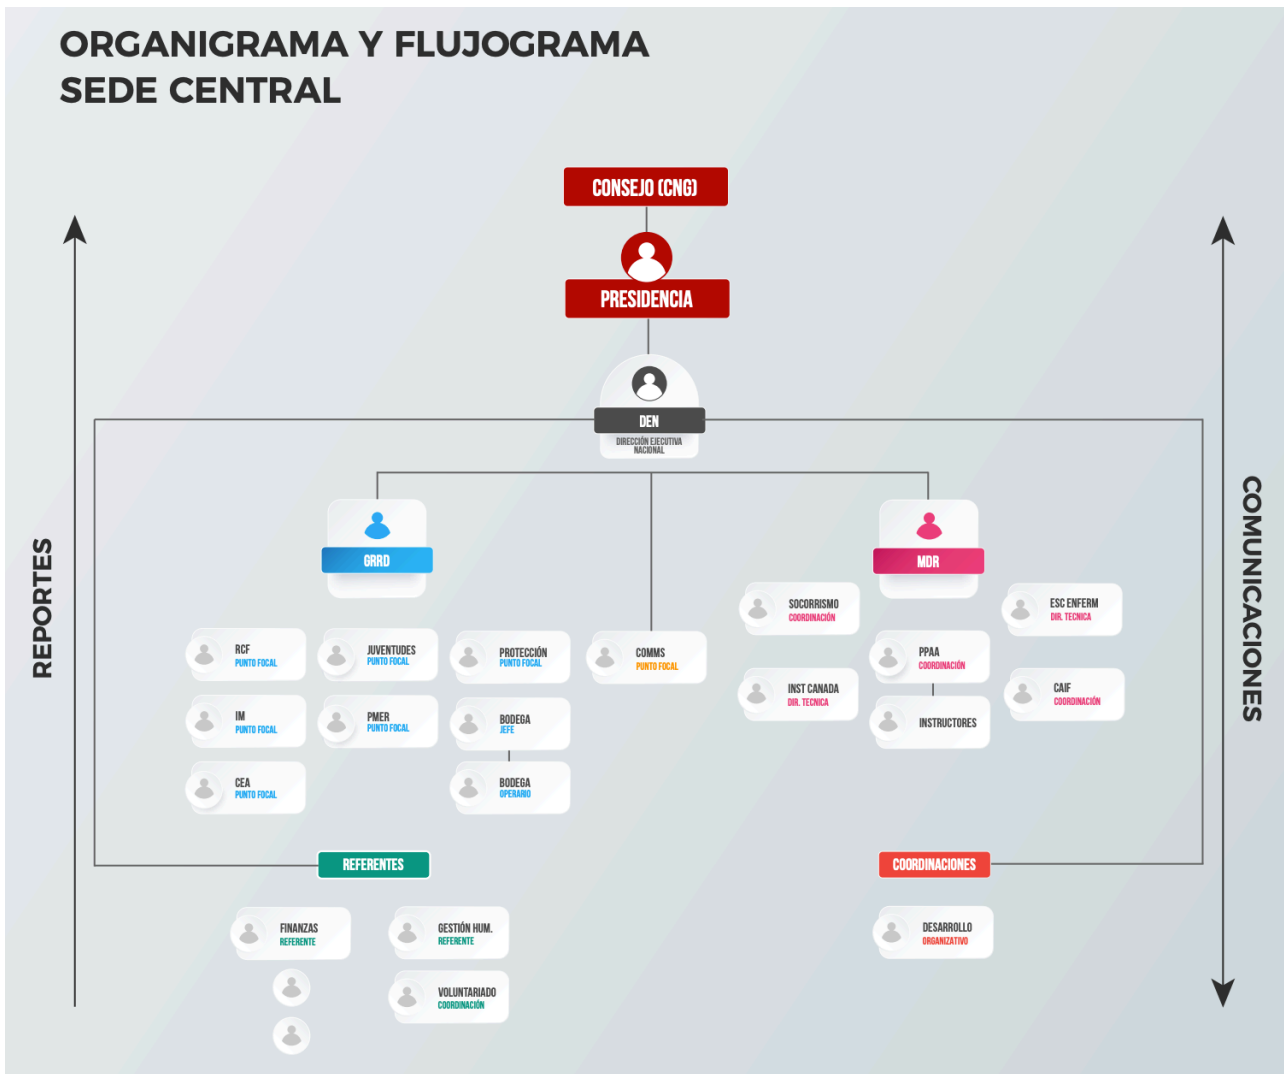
ORGANIGRAMA Y FLUJOGRAMA
SEDE CENTRAL

CONSEJO (CNG)

PRESIDENCIA

DEN
DIRECCIÓN EJECUTIVA NACIONAL

REPORTES

COMUNICACIONES

GRRD

MDR

RCF
PUNTO FOCAL

JUVENTUDES
PUNTO FOCAL

PROTECCIÓN
PUNTO FOCAL

COMMS
PUNTO FOCAL

IM
PUNTO FOCAL

PMER
PUNTO FOCAL

BODEGA
JEFE

CEA
PUNTO FOCAL

BODEGA
OPERARIO

SOCORRISMO
COORDINACIÓN

ESC ENFERM
DIR. TECNICA

PPAA
COORDINACIÓN

INST CANADA
DIR. TECNICA

CAIF
COORDINACIÓN

INSTRUCTORES

REFERENTES

COORDINACIONES

FINANZAS
REFERENTE

GESTIÓN HUM.
REFERENTE

VOLUNTARIADO
COORDINACIÓN

DESARROLLO
ORGANIZATIVO